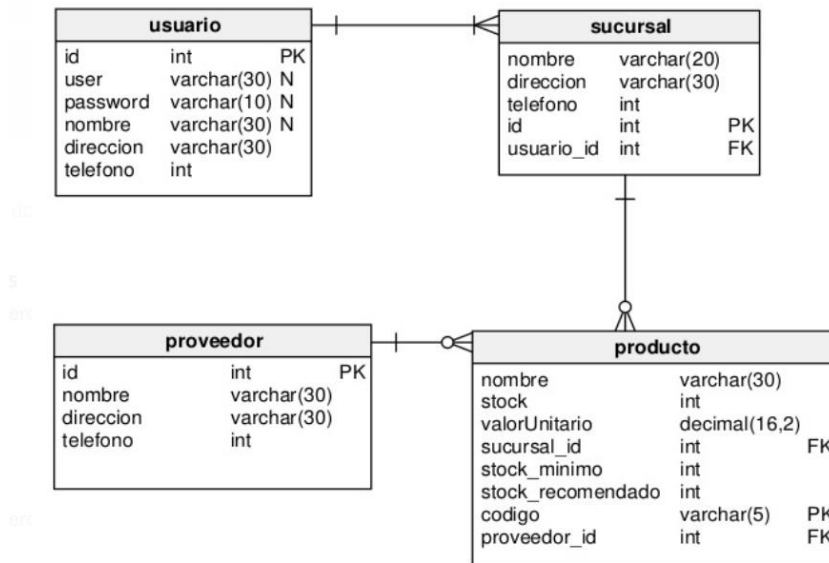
| usuario | | |
|---|---|---|
| id | int | PK |
| user | varchar(30) | N |
| password | varchar(10) | N |
| nombre | varchar(30) | N |
| direccion | varchar(30) | |
| telefono | int | |

| sucursal | | |
|---|---|---|
| nombre | varchar(20) | |
| direccion | varchar(30) | |
| telefono | int | |
| id | int | PK |
| usuario_id | int | FK |

| proveedor | | |
|---|---|---|
| id | int | PK |
| nombre | varchar(30) | |
| direccion | varchar(30) | |
| telefono | int | |

| producto | | |
|---|---|---|
| nombre | varchar(30) | |
| stock | int | |
| valorUnitario | decimal(16,2) | |
| sucursal_id | int | FK |
| stock_minimo | int | |
| stock_recomendado | int | |
| codigo | varchar(5) | PK |
| proveedor_id | int | FK |